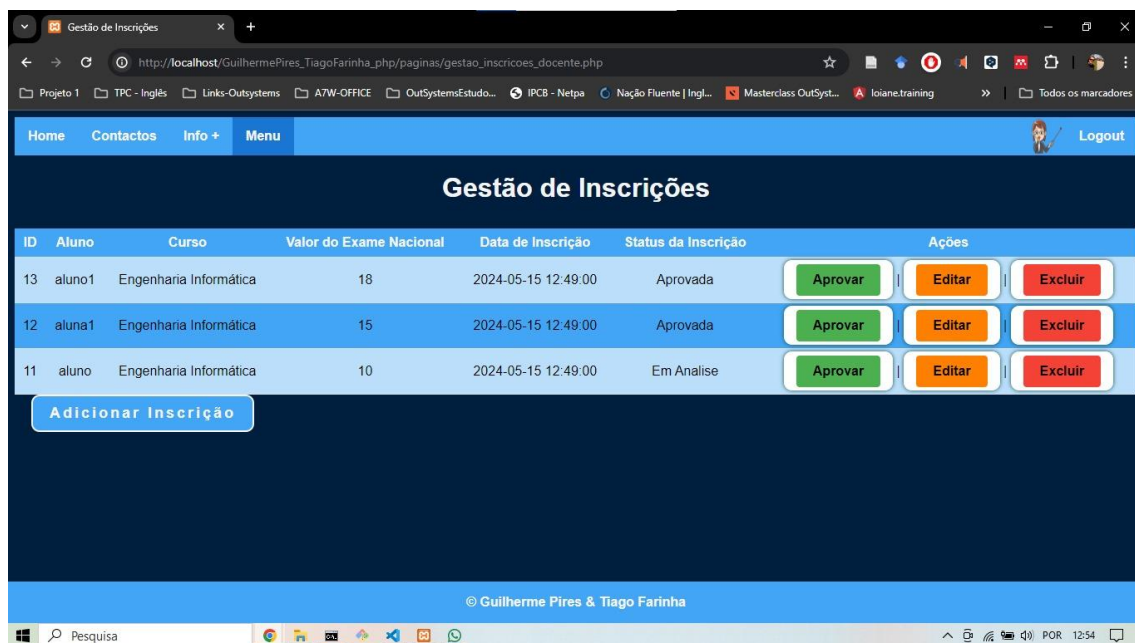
Gestão de Inscrições ×

http://localhost/GuilhermePires_TiagoFarinha_php/paginas/gestao_inscricoes_docente.php

Projeto 1 | TPC - Inglês | Links-Outsystems | A7W-OFFICE | OutSystemsEstudo... | IPCB - Netpa | Nação Fluente | Ingl... | Masterclass OutSyst... | loiane.training | » | Todos os marcadores

Home Contactos Info + Menu Logout

Gestão de Inscrições

| ID | Aluno | Curso | Valor do Exame Nacional | Data de Inscrição | Status da Inscrição | Ações |
|---|---|---|---|---|---|---|
| 13 | aluno1 | Engenharia Informática | 18 | 2024-05-15 12:49:00 | Aprovada | Aprovar \| Editar \| Excluir |
| 12 | aluna1 | Engenharia Informática | 15 | 2024-05-15 12:49:00 | Aprovada | Aprovar \| Editar \| Excluir |
| 11 | aluno | Engenharia Informática | 10 | 2024-05-15 12:49:00 | Em Analise | Aprovar \| Editar \| Excluir |

Adicionar Inscrição

© Guilherme Pires & Tiago Farinha

Pesquisa

POR 12:54